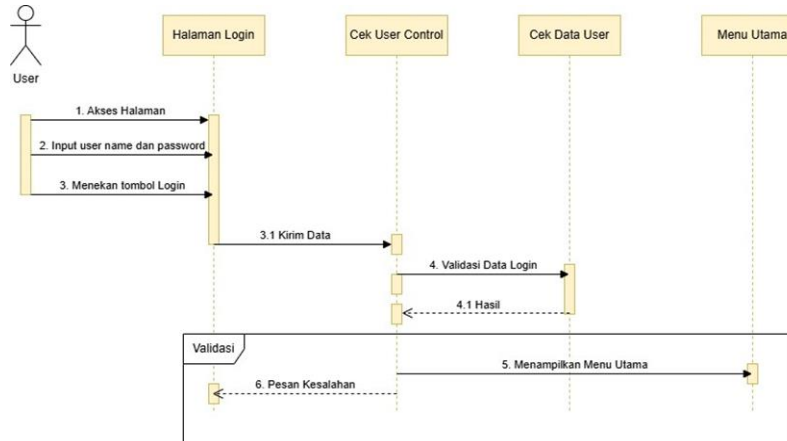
User

Halaman Login

Cek User Control

Cek Data User

Menu Utama

1. Akses Halaman

2. Input user name dan password

3. Menekan tombol Login

3.1 Kirim Data

4. Validasi Data Login

4.1 Hasil

Validasi

5. Menampilkan Menu Utama

6. Pesan Kesalahan